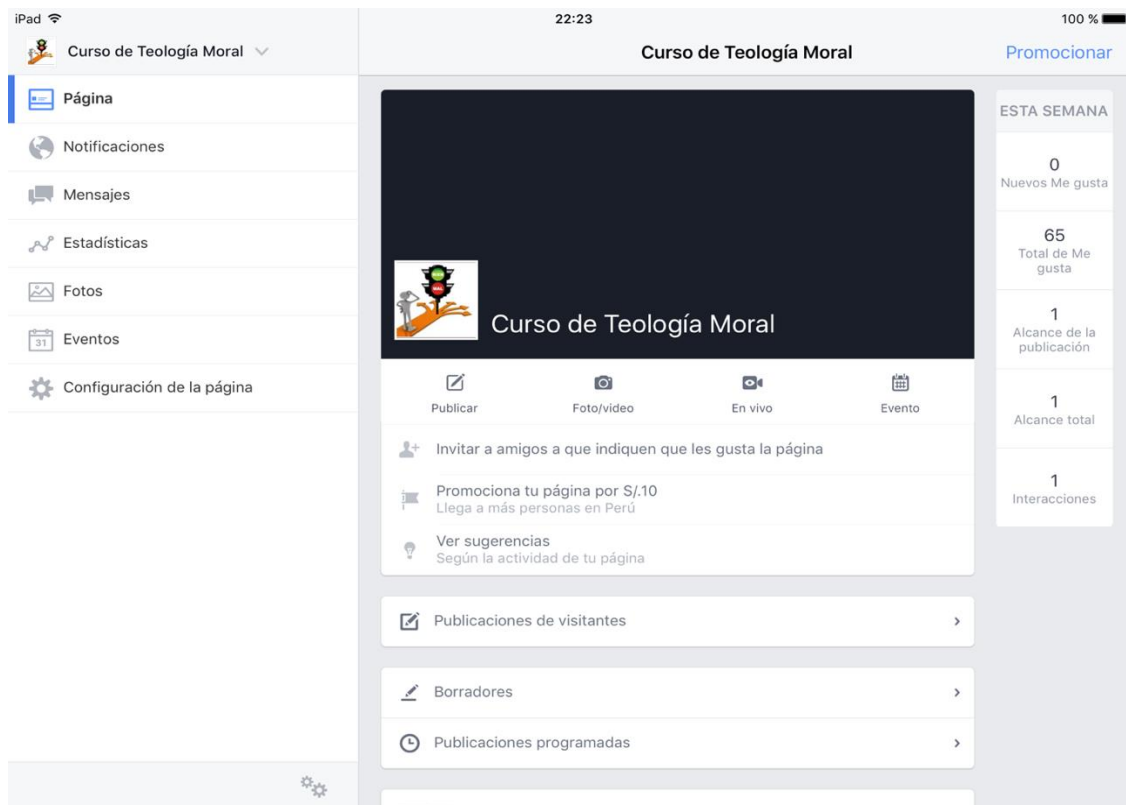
iPad

22:23

100 %

Curso de Teología Moral

Curso de Teología Moral

Promocionar

Página

Notificaciones

Mensajes

Estadísticas

Fotos

31 Eventos

Configuración de la página

Curso de Teología Moral

Publicar

Foto/video

En vivo

Evento

Invitar a amigos a que indiquen que les gusta la página

Promociona tu página por S/.10
Llega a más personas en Perú

Ver sugerencias
Según la actividad de tu página

Publicaciones de visitantes

Borradores

Publicaciones programadas

ESTA SEMANA

0
Nuevos Me gusta

65
Total de Me gusta

1
Alcance de la publicación

1
Alcance total

1
Interacciones